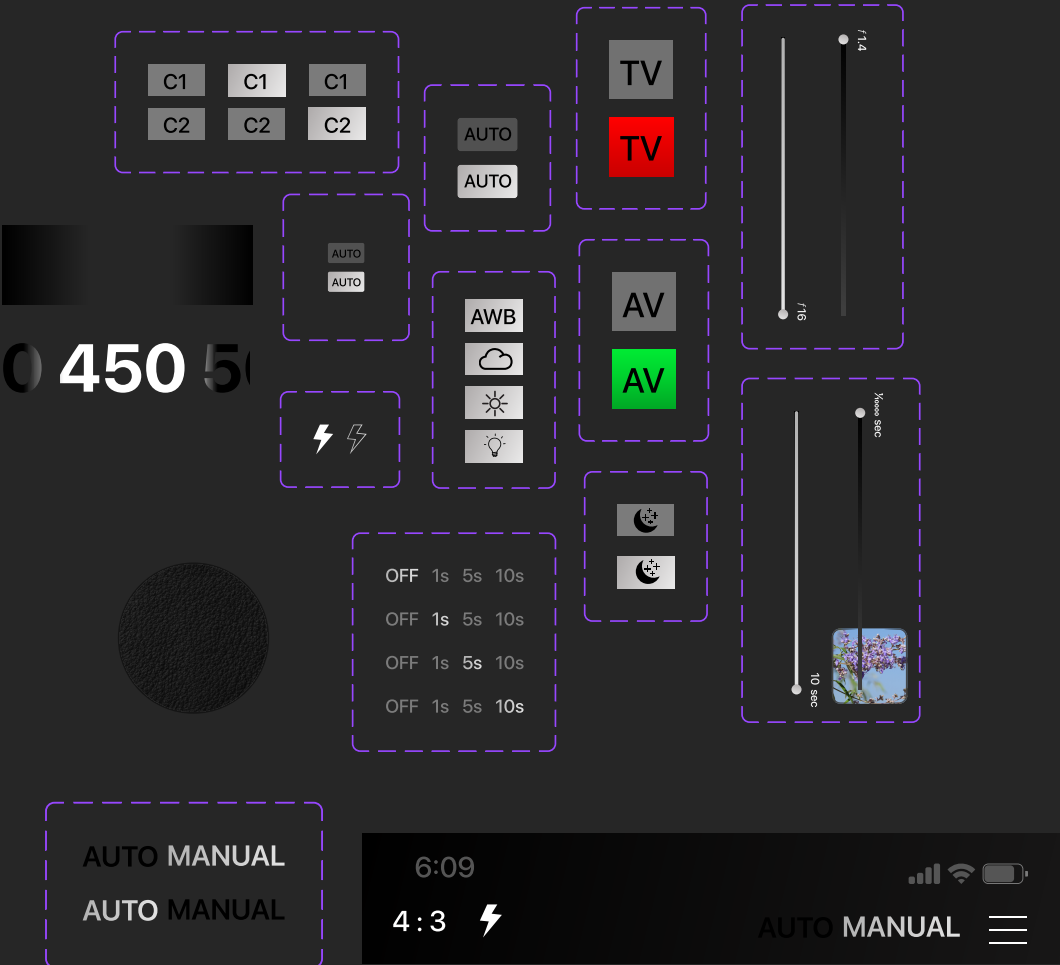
C1 C1 C1
C2 C2 C2

AUTO
AUTO

TV
TV

f 1.4
f 16

AUTO
AUTO

0 450 5

AWB

AV
AV

1/1000 sec
10 sec

OFF 1s 5s 10s
OFF 1s 5s 10s
OFF 1s 5s 10s
OFF 1s 5s 10s

AUTO MANUAL
AUTO MANUAL

6:09
4:3
AUTO MANUAL